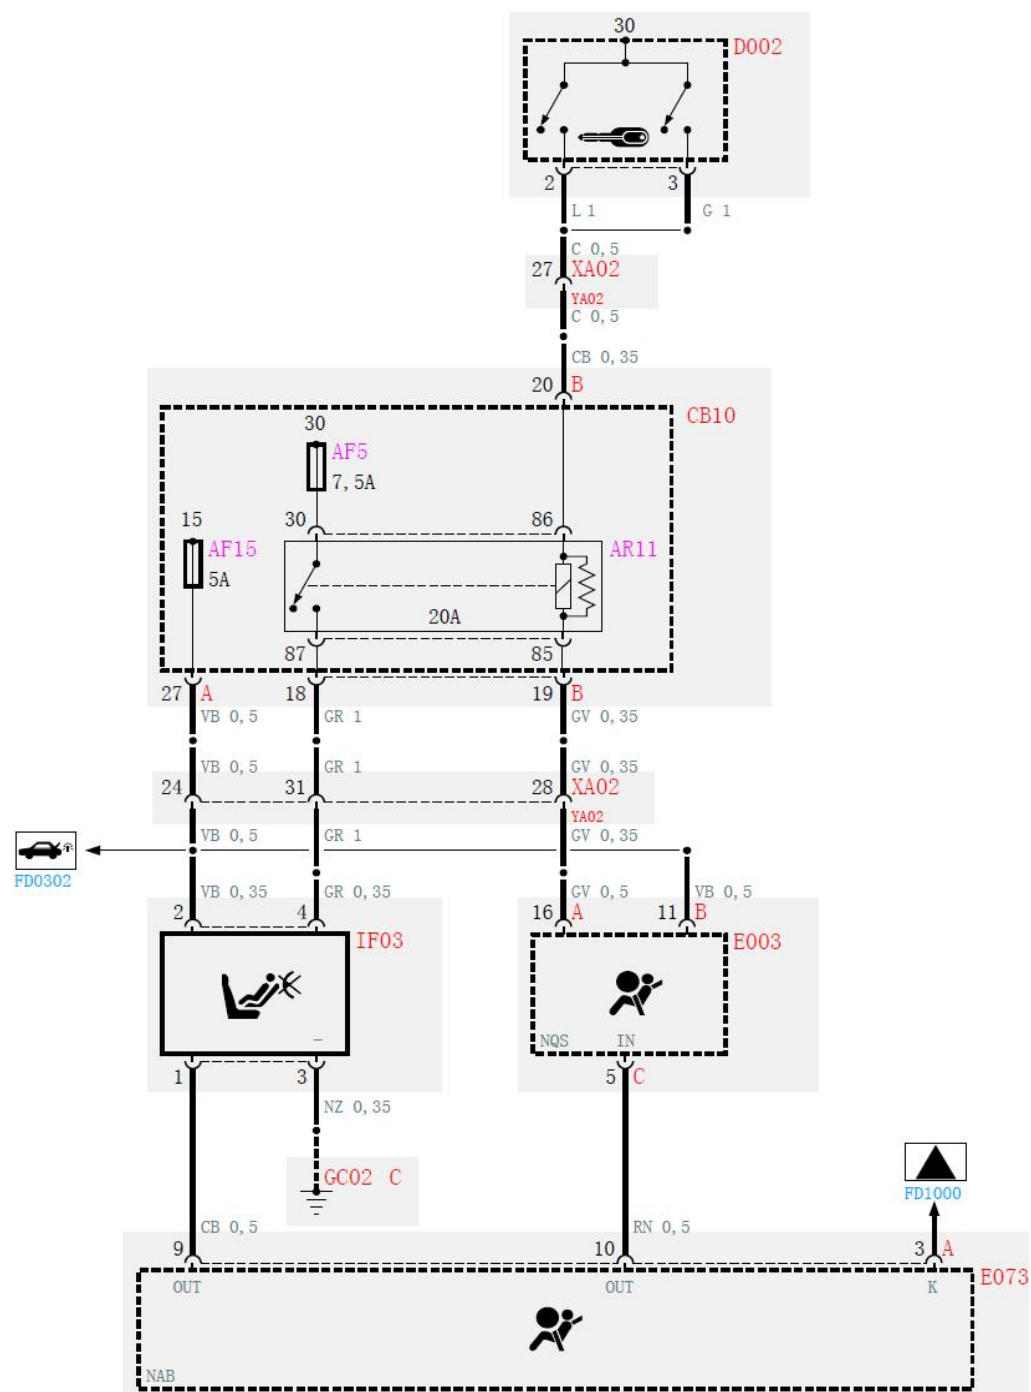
30
D002
2
3
L 1
G 1
C 0,5
27
XA02
YA02
C 0,5
CB 0,35
20
B
CB10
30
AF5
7,5A
15
AF15
5A
30
86
AR11
20A
87
85
27
A
18
19
B
VB 0,5
GR 1
GV 0,35
VB 0,5
GR 1
GV 0,35
24
31
28
XA02
YA02
VB 0,5
GR 1
GV 0,35
FD0302
VB 0,35
GR 0,35
GV 0,5
VB 0,5
2
4
16
A
11
B
IF03
E003
–
NQS
IN
1
3
5
C
NZ 0,35
GC02 C
FD1000
CB 0,5
RN 0,5
9
10
3
A
OUT
OUT
K
E073
NAB